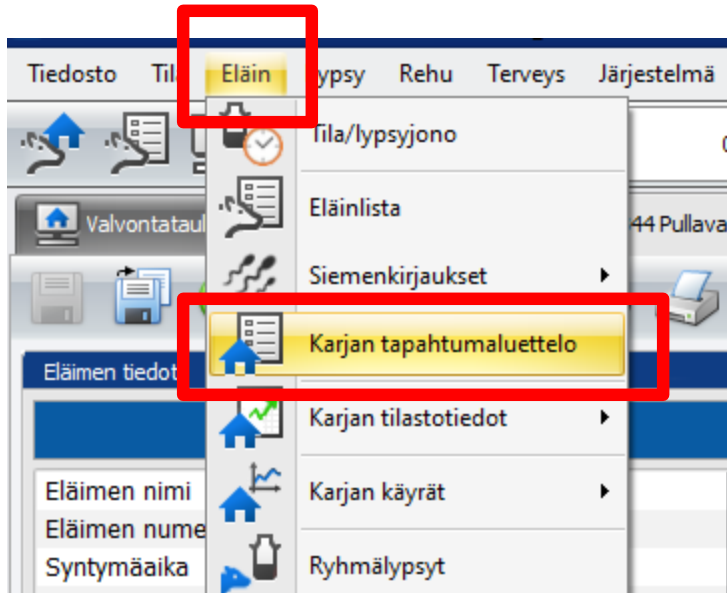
Tiedosto Tila Eläin Lypsy Rehu Terveys Järjestelmä

Tila/lypsyjono
Eläinlista
Siemenkirjaukset
Karjan tapahtumaluettelo
Karjan tilastotiedot
Karjan käyrät
Ryhmälypsyt

Valvontataul
44 Pullava

Eläimen tiedot

Eläimen nimi
Eläimen nume
Syntymäaika